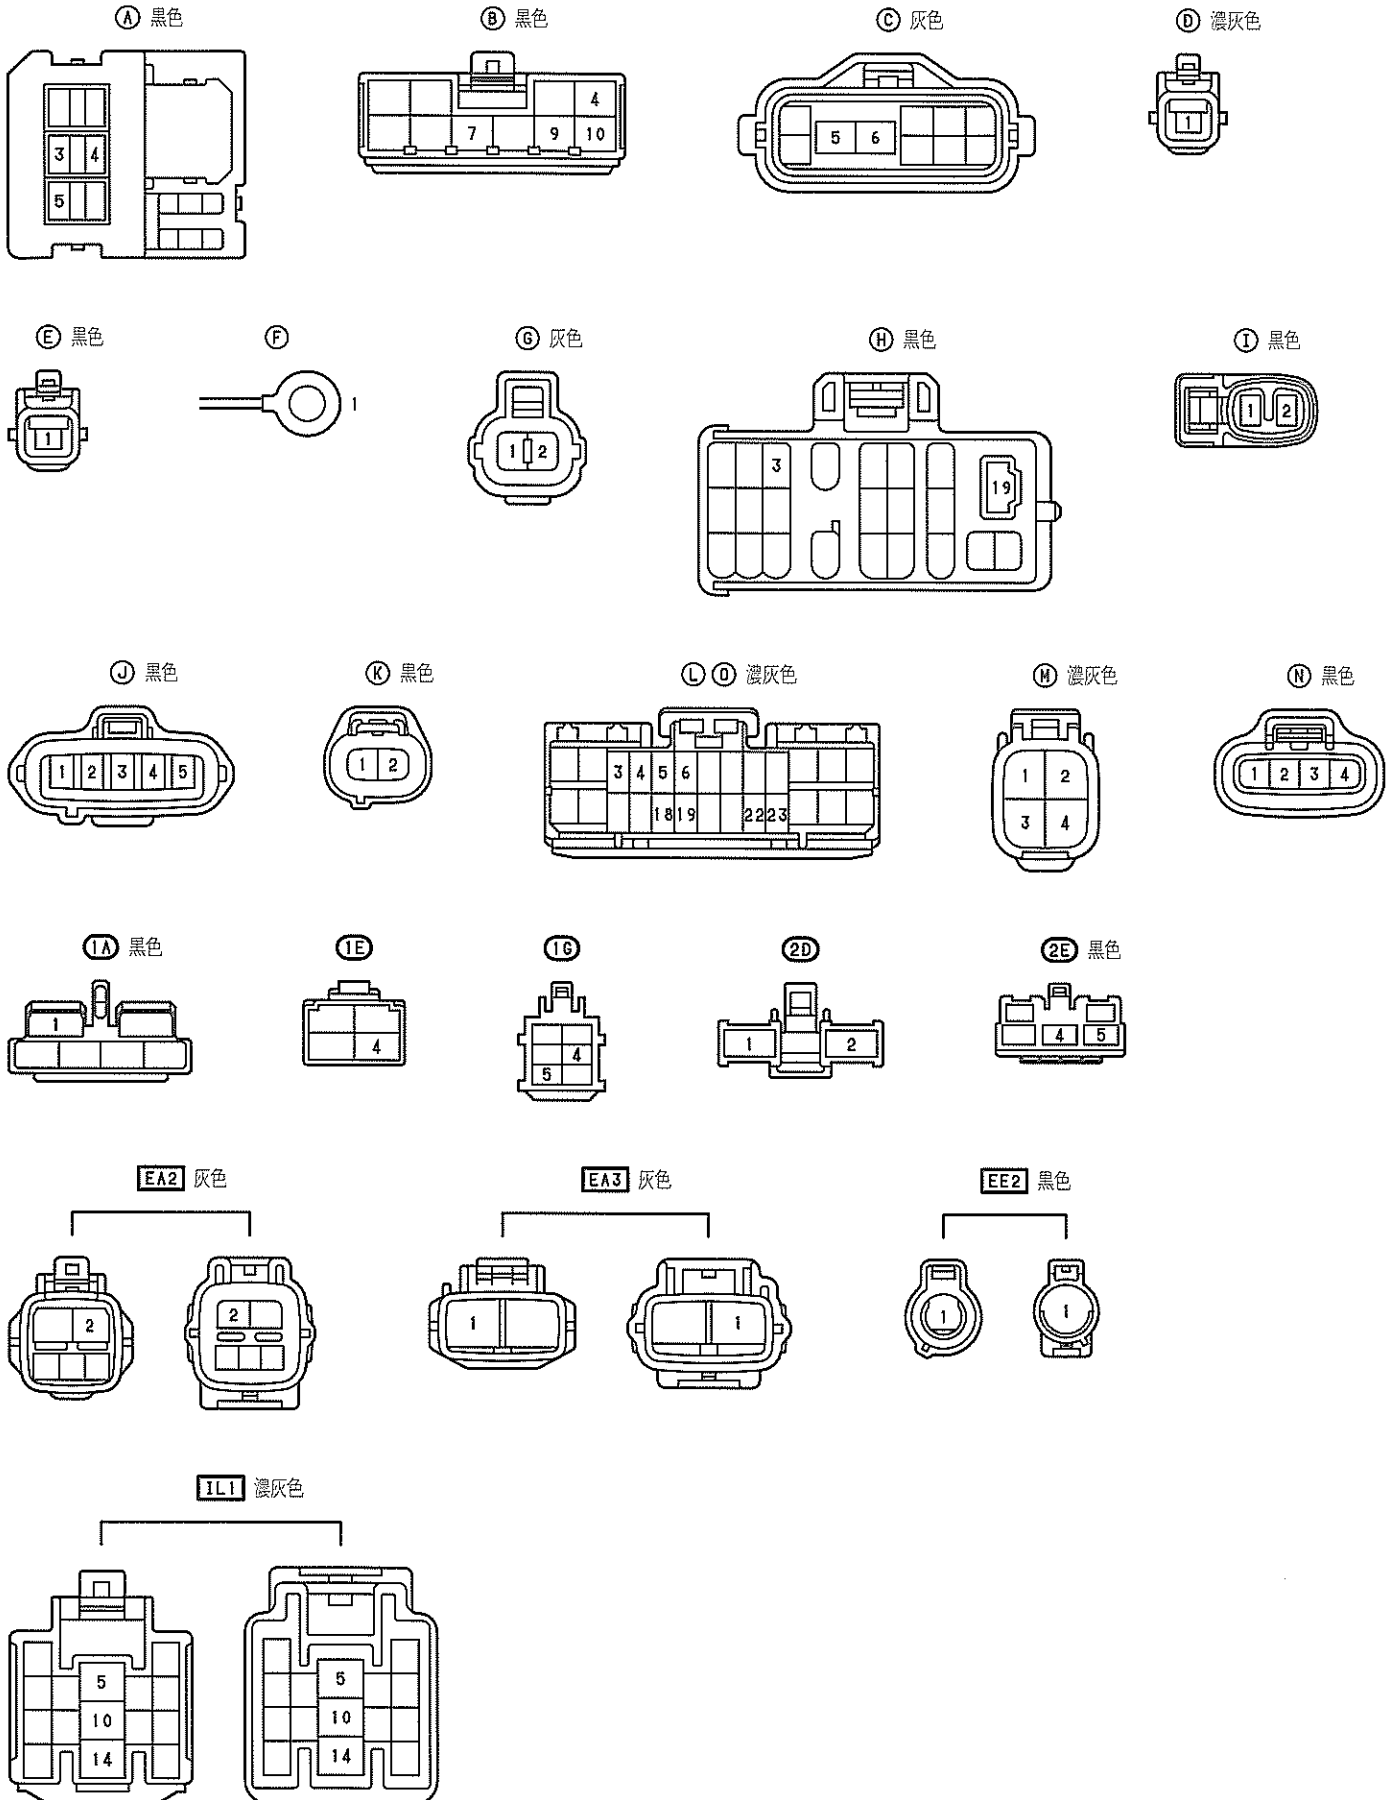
Ⓐ 黒色

3 4
5

Ⓑ 黒色

4
7 9 10

Ⓒ 灰色

5 6

Ⓓ 濃灰色

1

Ⓔ 黒色

1

Ⓕ

1

Ⓖ 灰色

1 2

Ⓗ 黒色

3
19

Ⓘ 黒色

1 2

Ⓙ 黒色

1 2 3 4 5

Ⓚ 黒色

1 2

Ⓛ Ⓞ 濃灰色

3 4 5 6
18 19 22 23

Ⓜ 濃灰色

1 2
3 4

Ⓝ 黒色

1 2 3 4

1A 黒色

1

1E

4

1G

4
5

2D

1 2

2E 黒色

4 5

EA2 灰色

2
2

EA3 灰色

1
1

EE2 黒色

1
1

IL1 濃灰色

5
10
14
5
10
14